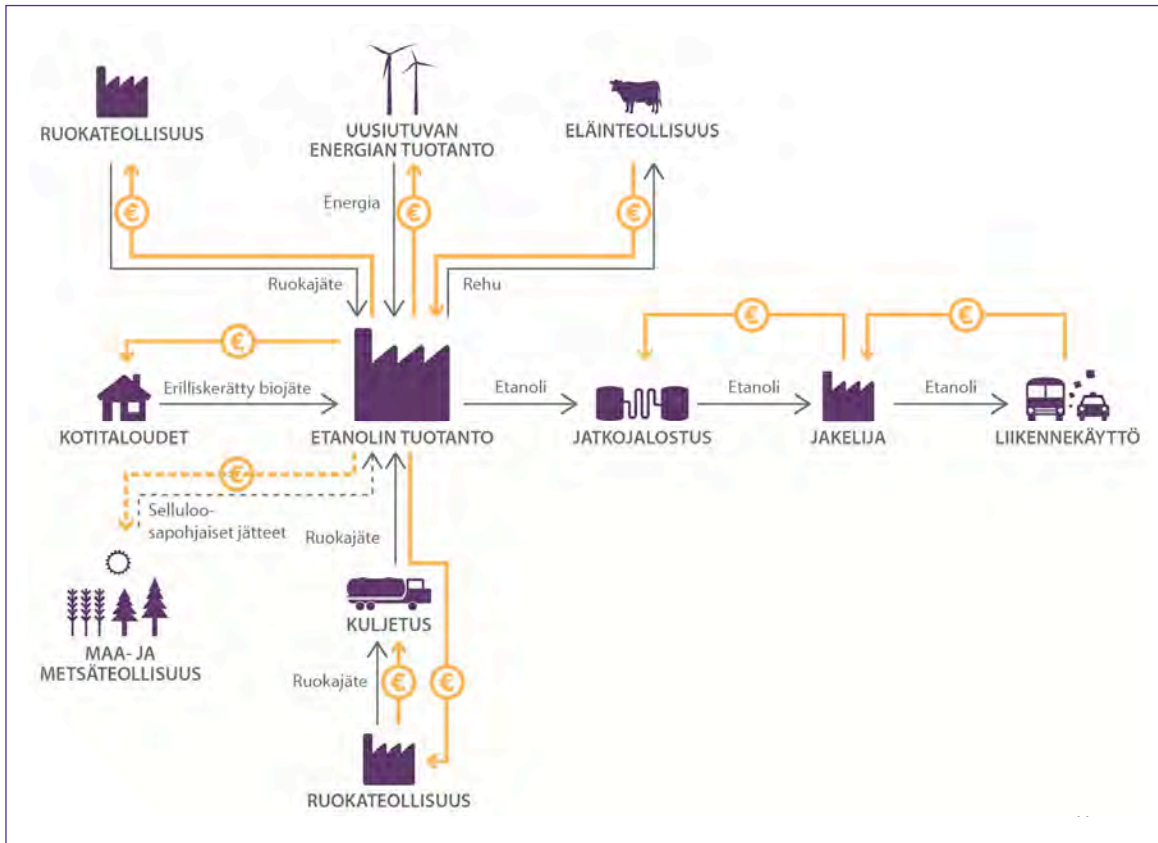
RUOKATEOLLISUUS

UUSIUTUVAN ENERGIAN TUOTANTO

ELÄINTEOLLISUUS

€

Energia

€

€

Ruokajäte

Rehu

€

€

€

Erilliskerätty biojäte

Etanoli

Etanoli

Etanoli

KOTITALOUDET

ETANOLIN TUOTANTO

JATKOJALOSTUS

JAKELIJA

LIIKENNEKÄYTTÖ

€

Selluloosapohjaiset jätteet

Ruokajäte

KULJETUS

MAA- JA METSÄTEOLLISUUS

Ruokajäte

€

€

RUOKATEOLLISUUS